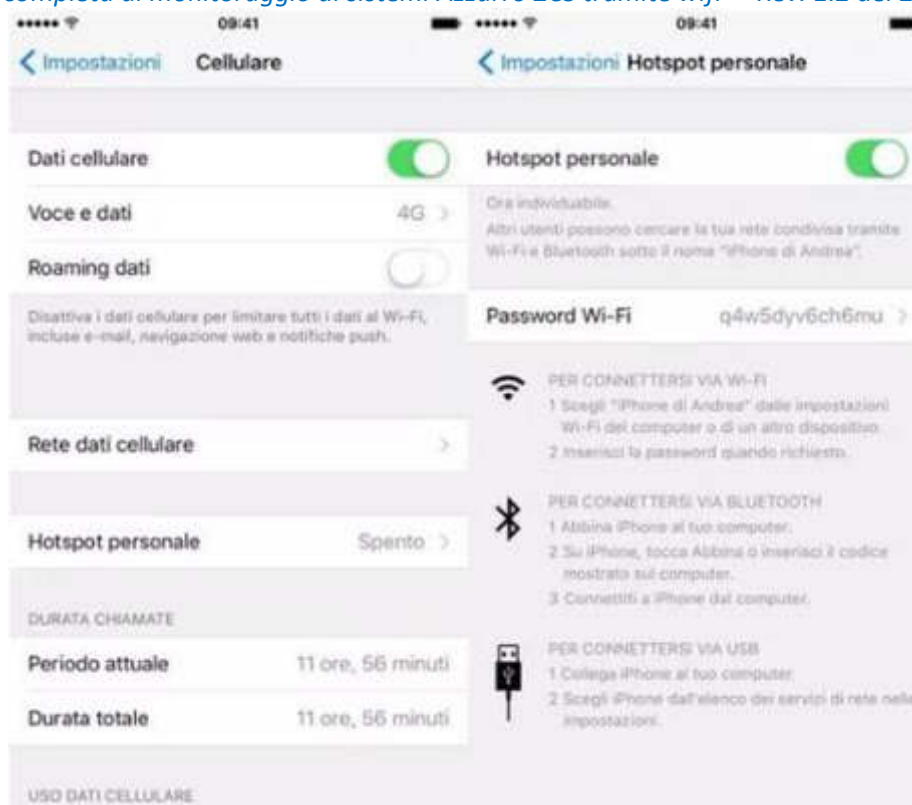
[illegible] completa di monitoraggio di sistemi Azzurro ZCS tramite Wi-Fi – Rev. 1.1 del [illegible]

09:41

Impostazioni Cellulare

Dati cellulare

Voce e dati 4G

Roaming dati

Disattiva i dati cellulare per limitare tutti i dati al Wi-Fi, incluse e-mail, navigazione web e notifiche push.

Rete dati cellulare

Hotspot personale Spento

DURATA CHIAMATE

Periodo attuale 11 ore, 56 minuti

Durata totale 11 ore, 56 minuti

USO DATI CELLULARE

09:41

Impostazioni Hotspot personale

Hotspot personale

Ora individuabile.
Altri utenti possono cercare la tua rete condivisa tramite Wi-Fi e Bluetooth sotto il nome "iPhone di Andrea".

Password Wi-Fi q4w5dyv6ch6mu

PER CONNETTERSI VIA WI-FI
1 Scegli "iPhone di Andrea" dalle impostazioni Wi-Fi del computer o di un altro dispositivo.
2 Inserisci la password quando richiesto.

PER CONNETTERSI VIA BLUETOOTH
1 Abbina iPhone al tuo computer.
2 Su iPhone, tocca Abbina o inserisci il codice mostrato sul computer.
3 Connettiti a iPhone dal computer.

PER CONNETTERSI VIA USB
1 Collega iPhone al tuo computer.
2 Scegli iPhone dall'elenco dei servizi di rete nelle impostazioni.